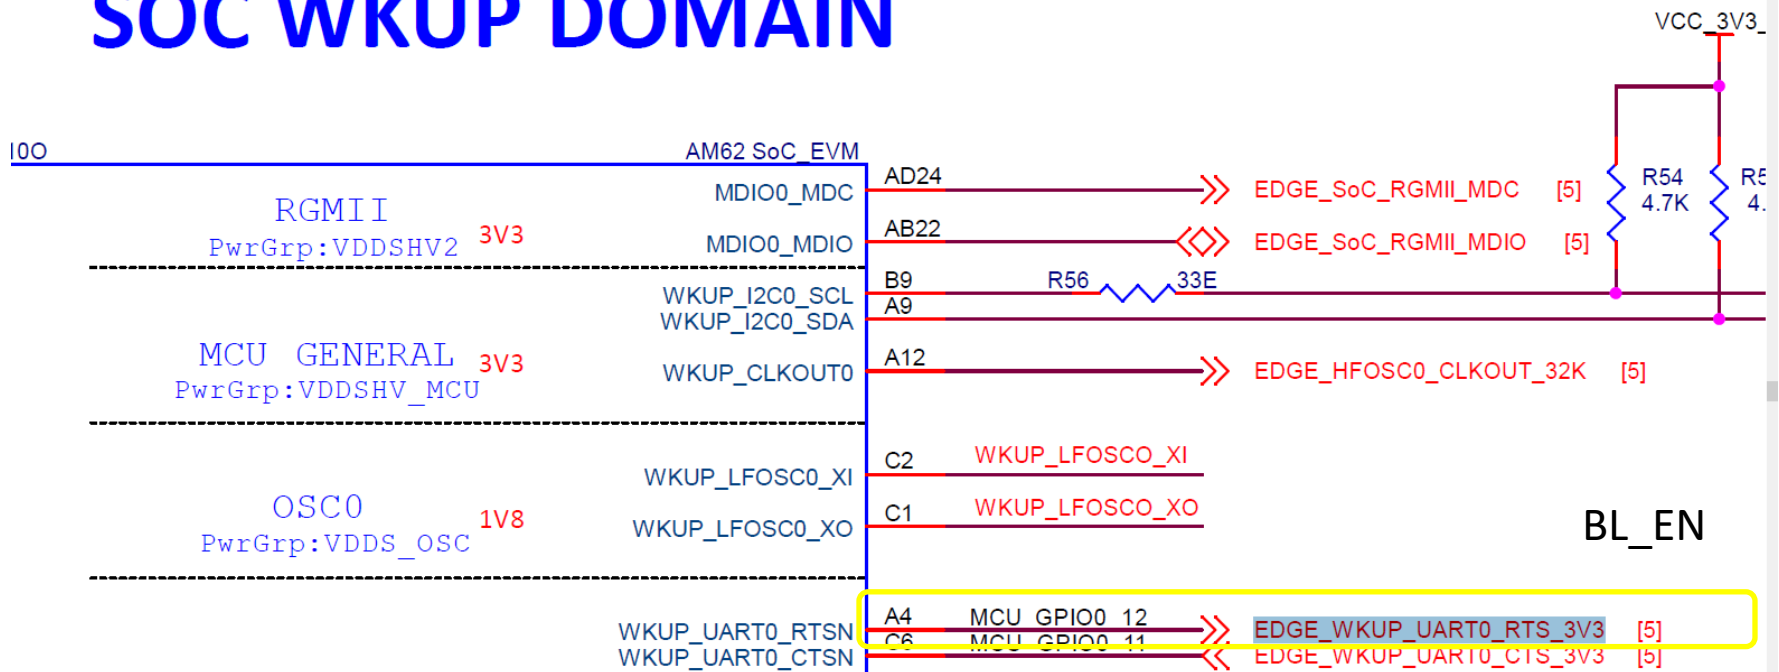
SOC WKUP DOMAIN

VCC_3V3_

I0O

AM62 SoC_EVM

RGMII
PwrGrp:VDDSHV2 3V3

MDIO0_MDC
MDIO0_MDIO

AD24
AB22

EDGE_SoC_RGMII_MDC [5]
EDGE_SoC_RGMII_MDIO [5]

R54
4.7K

R5
4.

MCU GENERAL 3V3
PwrGrp:VDDSHV_MCU

WKUP_I2C0_SCL
WKUP_I2C0_SDA
WKUP_CLKOUT0

B9
A9
A12

R56
33E

EDGE_HFOSC0_CLKOUT_32K [5]

OSC0
PwrGrp:VDDS_OSC 1V8

WKUP_LFOSC0_XI
WKUP_LFOSC0_XO

C2
C1

WKUP_LFOSCO_XI
WKUP_LFOSCO_XO

BL_EN

WKUP_UART0_RTSN
WKUP_UART0_CTSN

A4
C6

MCU_GPIO0_12
MCU_GPIO0_11

EDGE_WKUP_UART0_RTS_3V3 [5]
EDGE_WKUP_UART0_CTS_3V3 [5]